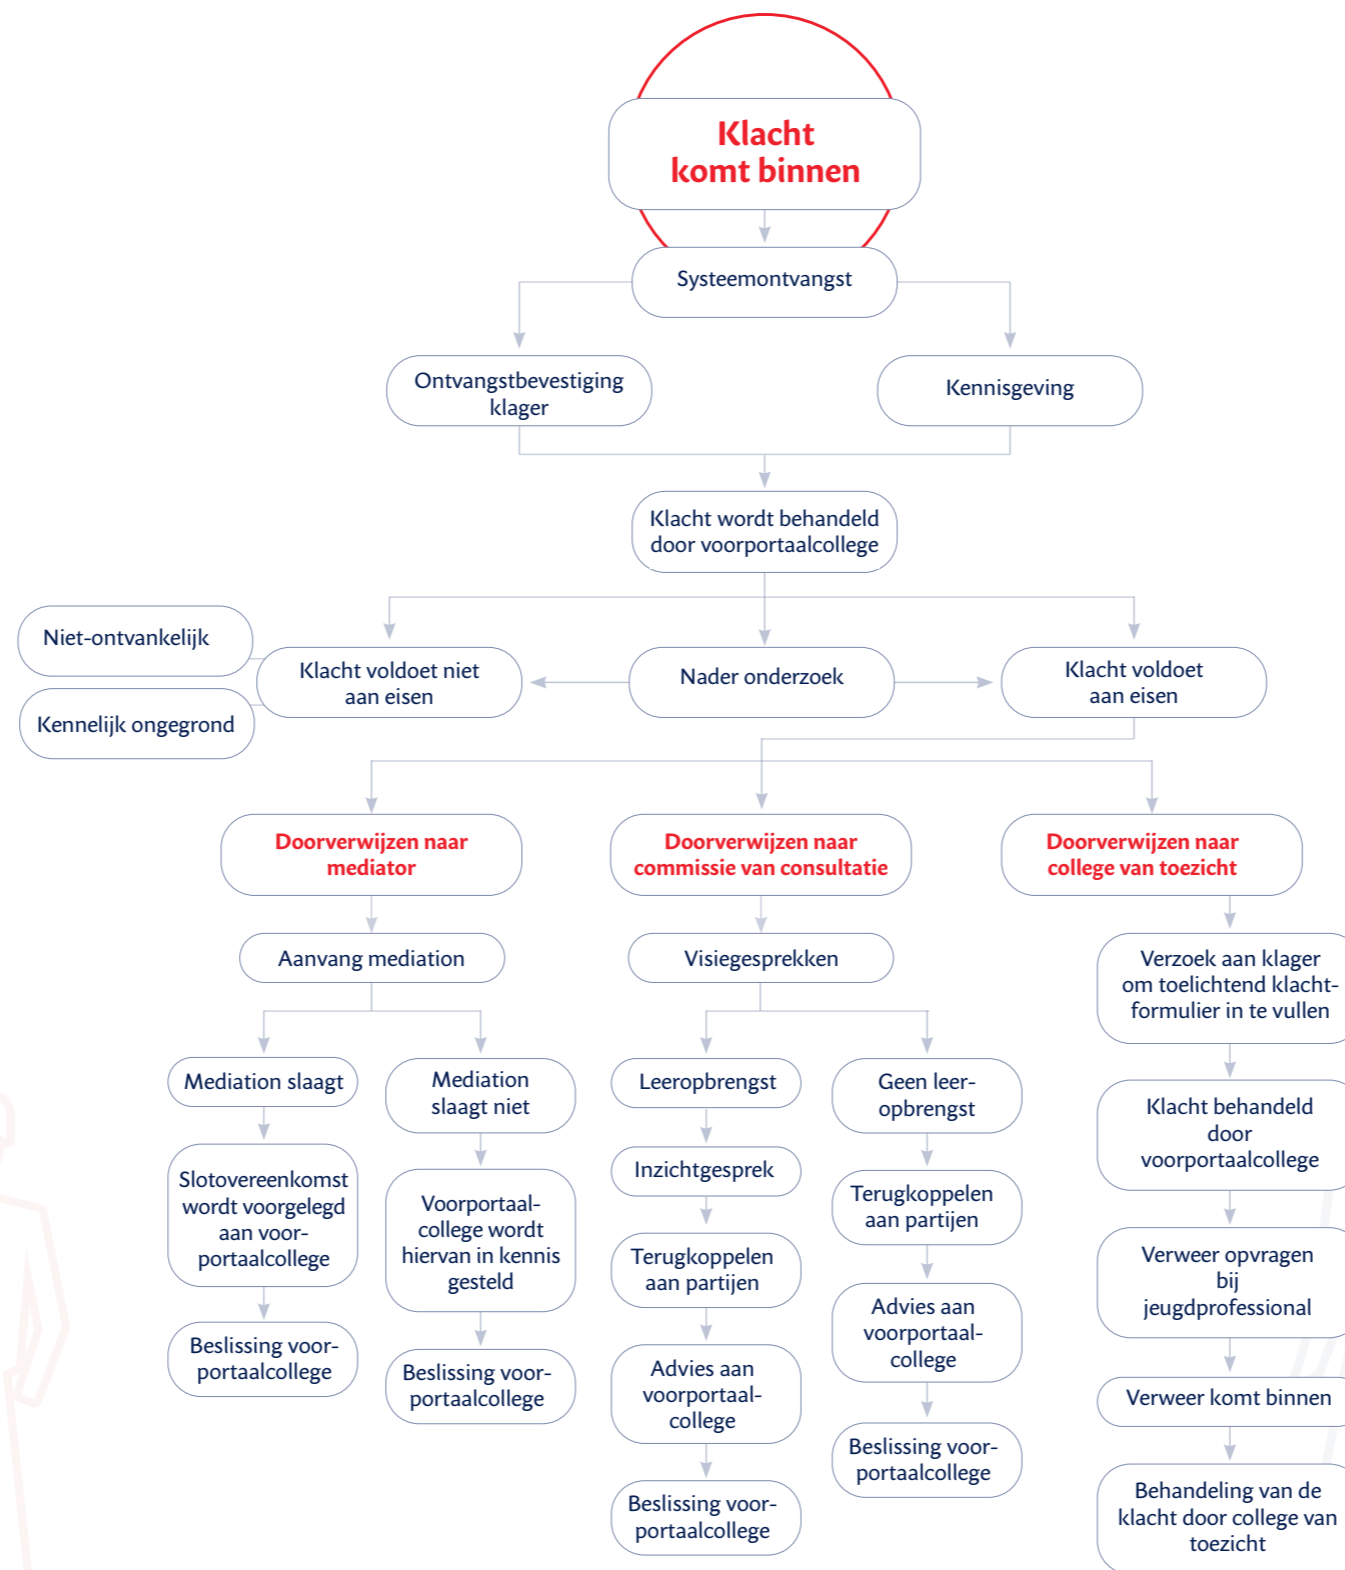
Klacht komt binnen

Systeemontvangst

Ontvangstbevestiging klager

Kennisgeving

Klacht wordt behandeld door voorportaalcollege

Niet-ontvankelijk

Kennelijk ongegrond

Klacht voldoet niet aan eisen

Nader onderzoek

Klacht voldoet aan eisen

Doorverwijzen naar mediator

Doorverwijzen naar commissie van consultatie

Doorverwijzen naar college van toezicht

Aanvang mediation

Mediation slaagt

Slotovereenkomst wordt voorgelegd aan voorportaalcollege

Beslissing voorportaalcollege

Mediation slaagt niet

Voorportaalcollege wordt hiervan in kennis gesteld

Beslissing voorportaalcollege

Visiegesprekken

Leeropbrengst

Inzichtgesprek

Terugkoppelen aan partijen

Advies aan voorportaalcollege

Beslissing voorportaalcollege

Geen leeropbrengst

Terugkoppelen aan partijen

Advies aan voorportaalcollege

Beslissing voorportaalcollege

Verzoek aan klager om toelichtend klachtformulier in te vullen

Klacht behandeld door voorportaalcollege

Verweer opvragen bij jeugdprofessional

Verweer komt binnen

Behandeling van de klacht door college van toezicht